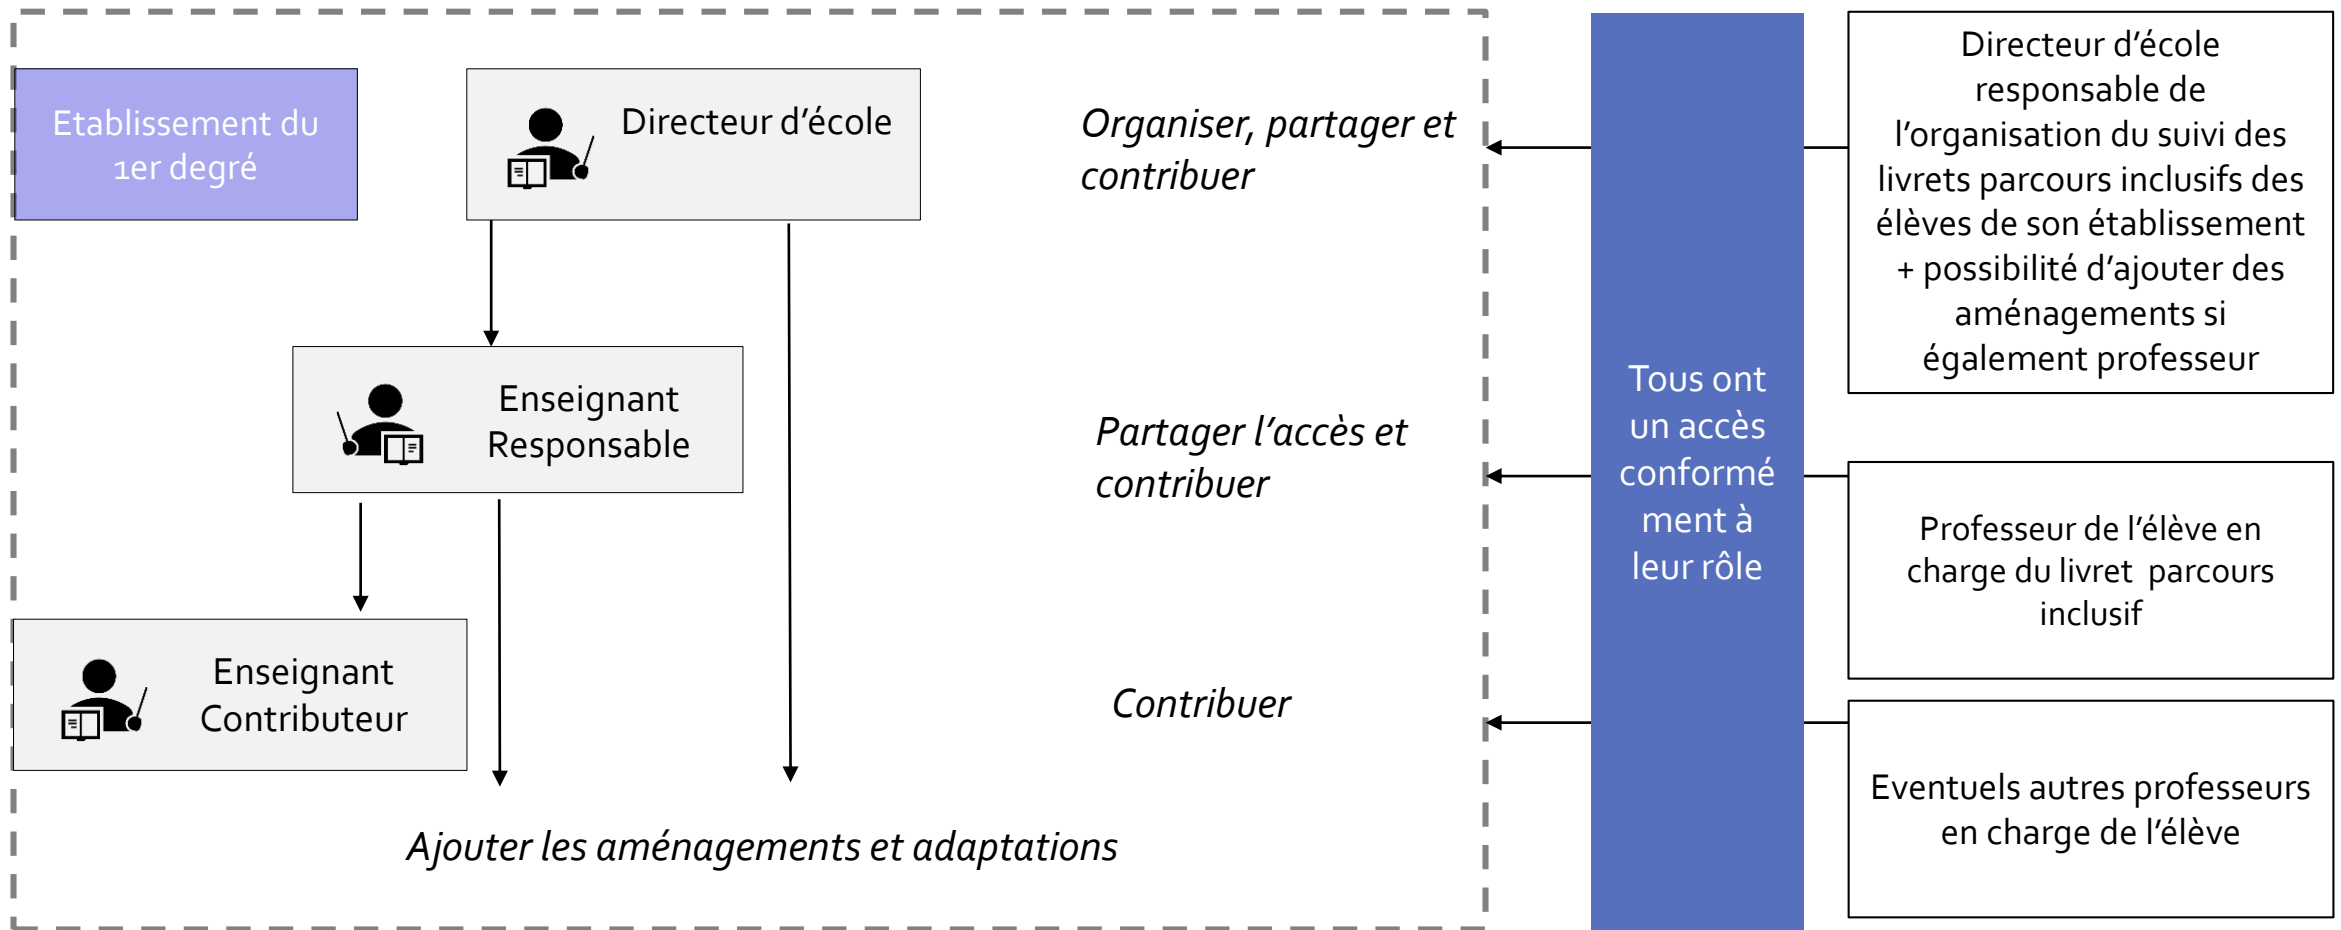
Etablissement du 1er degré

Directeur d’école

Organiser, partager et contribuer

Enseignant Responsable

Partager l’accès et contribuer

Enseignant Contributeur

Contribuer

Ajouter les aménagements et adaptations

Tous ont un accès conformément à leur rôle

Directeur d’école responsable de l’organisation du suivi des livrets parcours inclusifs des élèves de son établissement + possibilité d’ajouter des aménagements si également professeur

Professeur de l’élève en charge du livret parcours inclusif

Eventuels autres professeurs en charge de l’élève